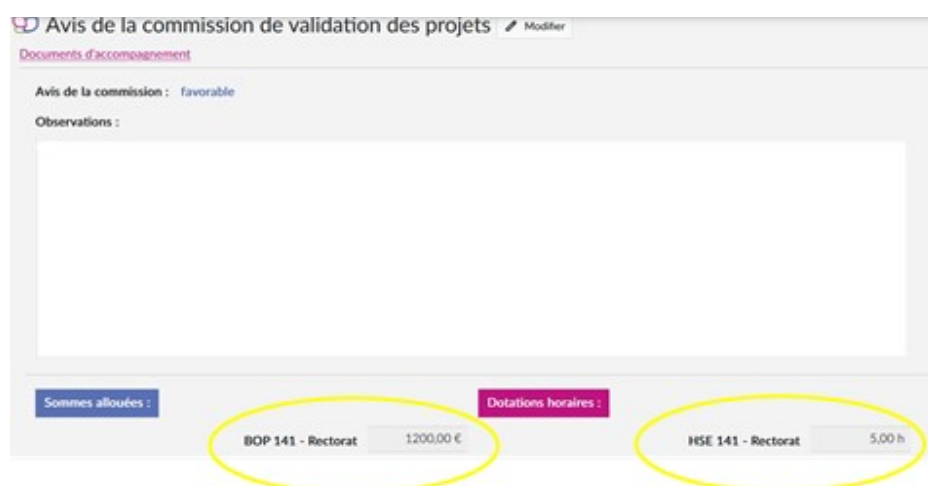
Avis de la commission de validation des projets Modifier

Documents d'accompagnement

Avis de la commission : favorable

Observations :

Sommes allouées :

Dotations horaires :

BOP 141 - Rectorat 1200,00 €

HSE 141 - Rectorat 5,00 h